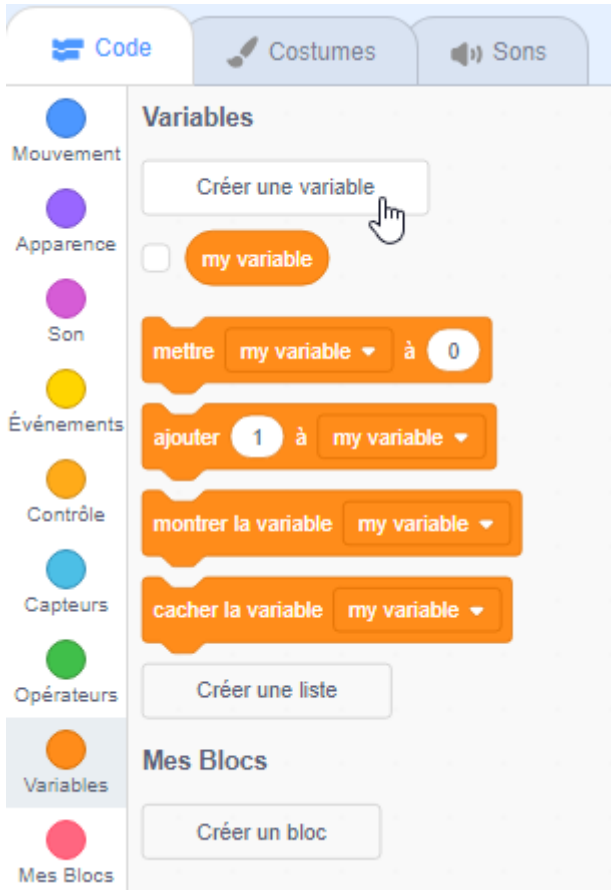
Code
Costumes
Sons

Mouvement
Apparence
Son
Événements
Contrôle
Capteurs
Opérateurs
Variables
Mes Blocs

Variables

Créer une variable

my variable

mettre my variable à 0

ajouter 1 à my variable

montrer la variable my variable

cacher la variable my variable

Créer une liste

Mes Blocs

Créer un bloc